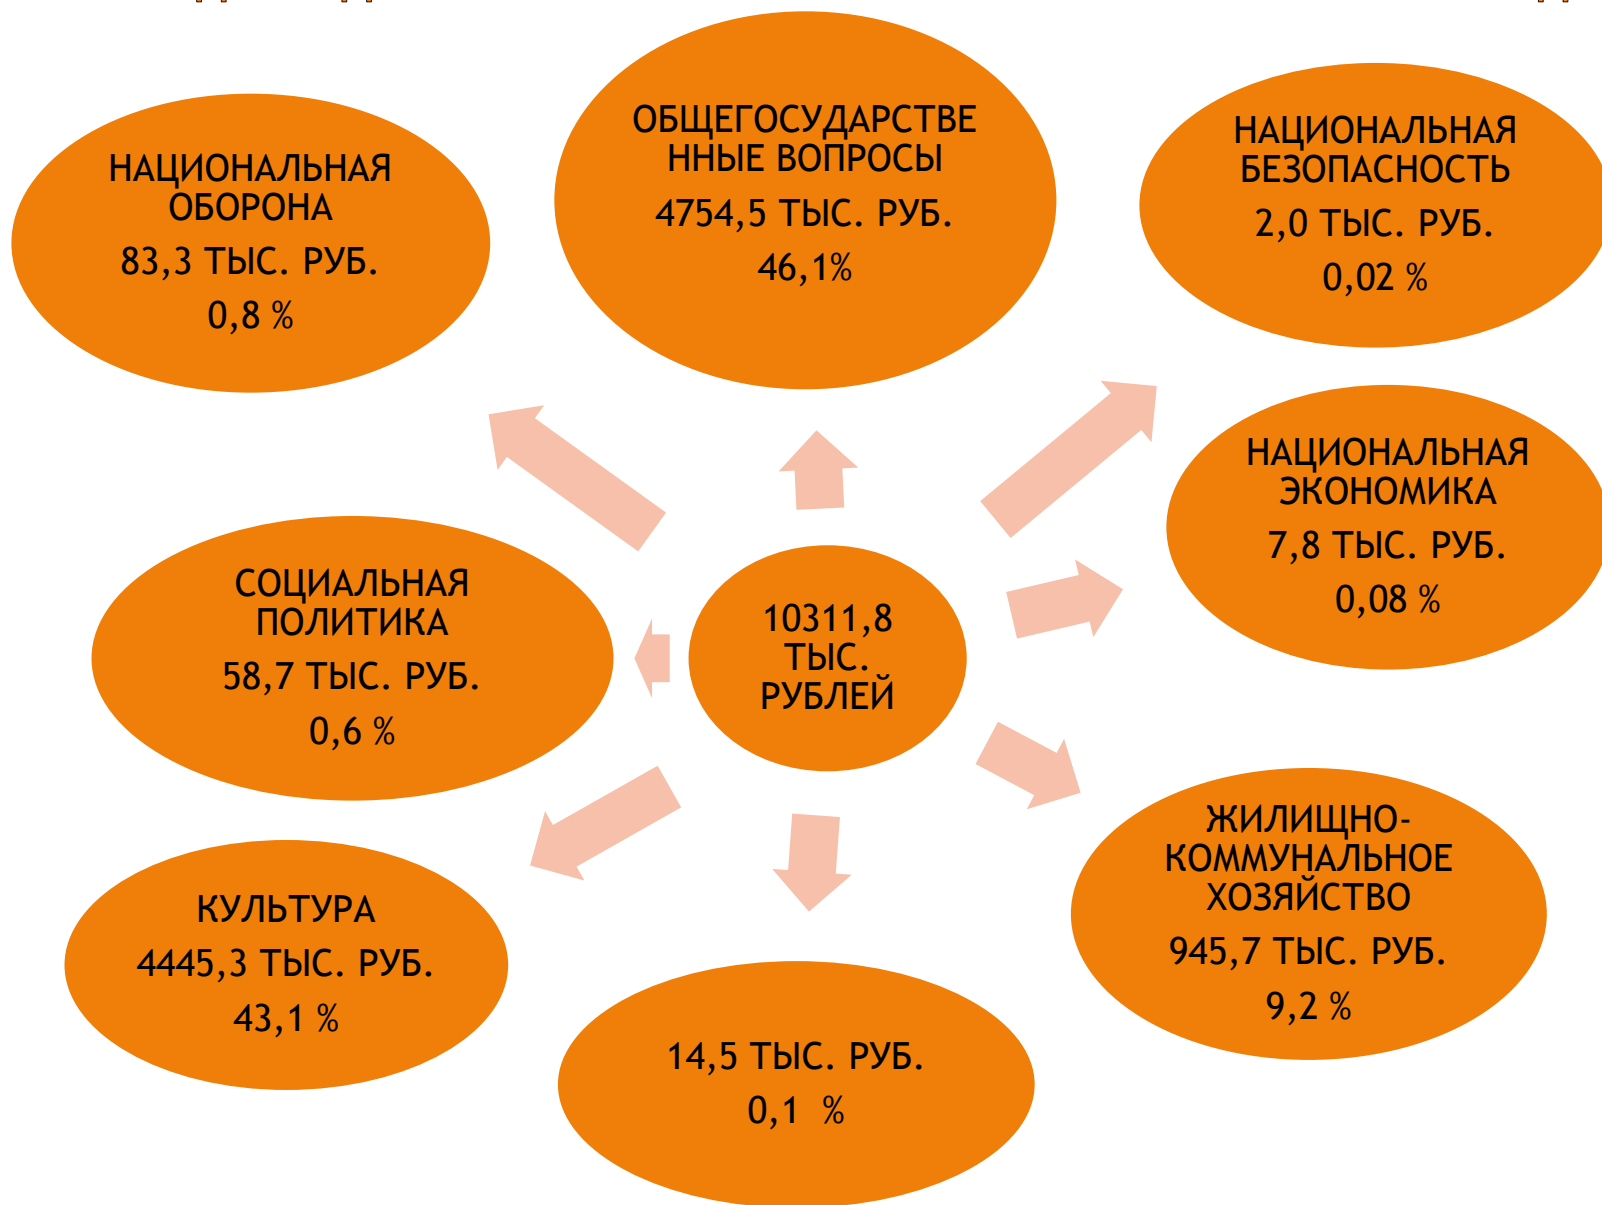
НАЦИОНАЛЬНАЯ ОБОРОНА
83,3 ТЫС. РУБ.
0,8 %

ОБЩЕГОСУДАРСТВЕННЫЕ ВОПРОСЫ
4754,5 ТЫС. РУБ.
46,1%

НАЦИОНАЛЬНАЯ БЕЗОПАСНОСТЬ
2,0 ТЫС. РУБ.
0,02 %

НАЦИОНАЛЬНАЯ ЭКОНОМИКА
7,8 ТЫС. РУБ.
0,08 %

СОЦИАЛЬНАЯ ПОЛИТИКА
58,7 ТЫС. РУБ.
0,6 %

10311,8 ТЫС. РУБЛЕЙ

КУЛЬТУРА
4445,3 ТЫС. РУБ.
43,1 %

14,5 ТЫС. РУБ.
0,1 %

ЖИЛИЩНО-КОММУНАЛЬНОЕ ХОЗЯЙСТВО
945,7 ТЫС. РУБ.
9,2 %